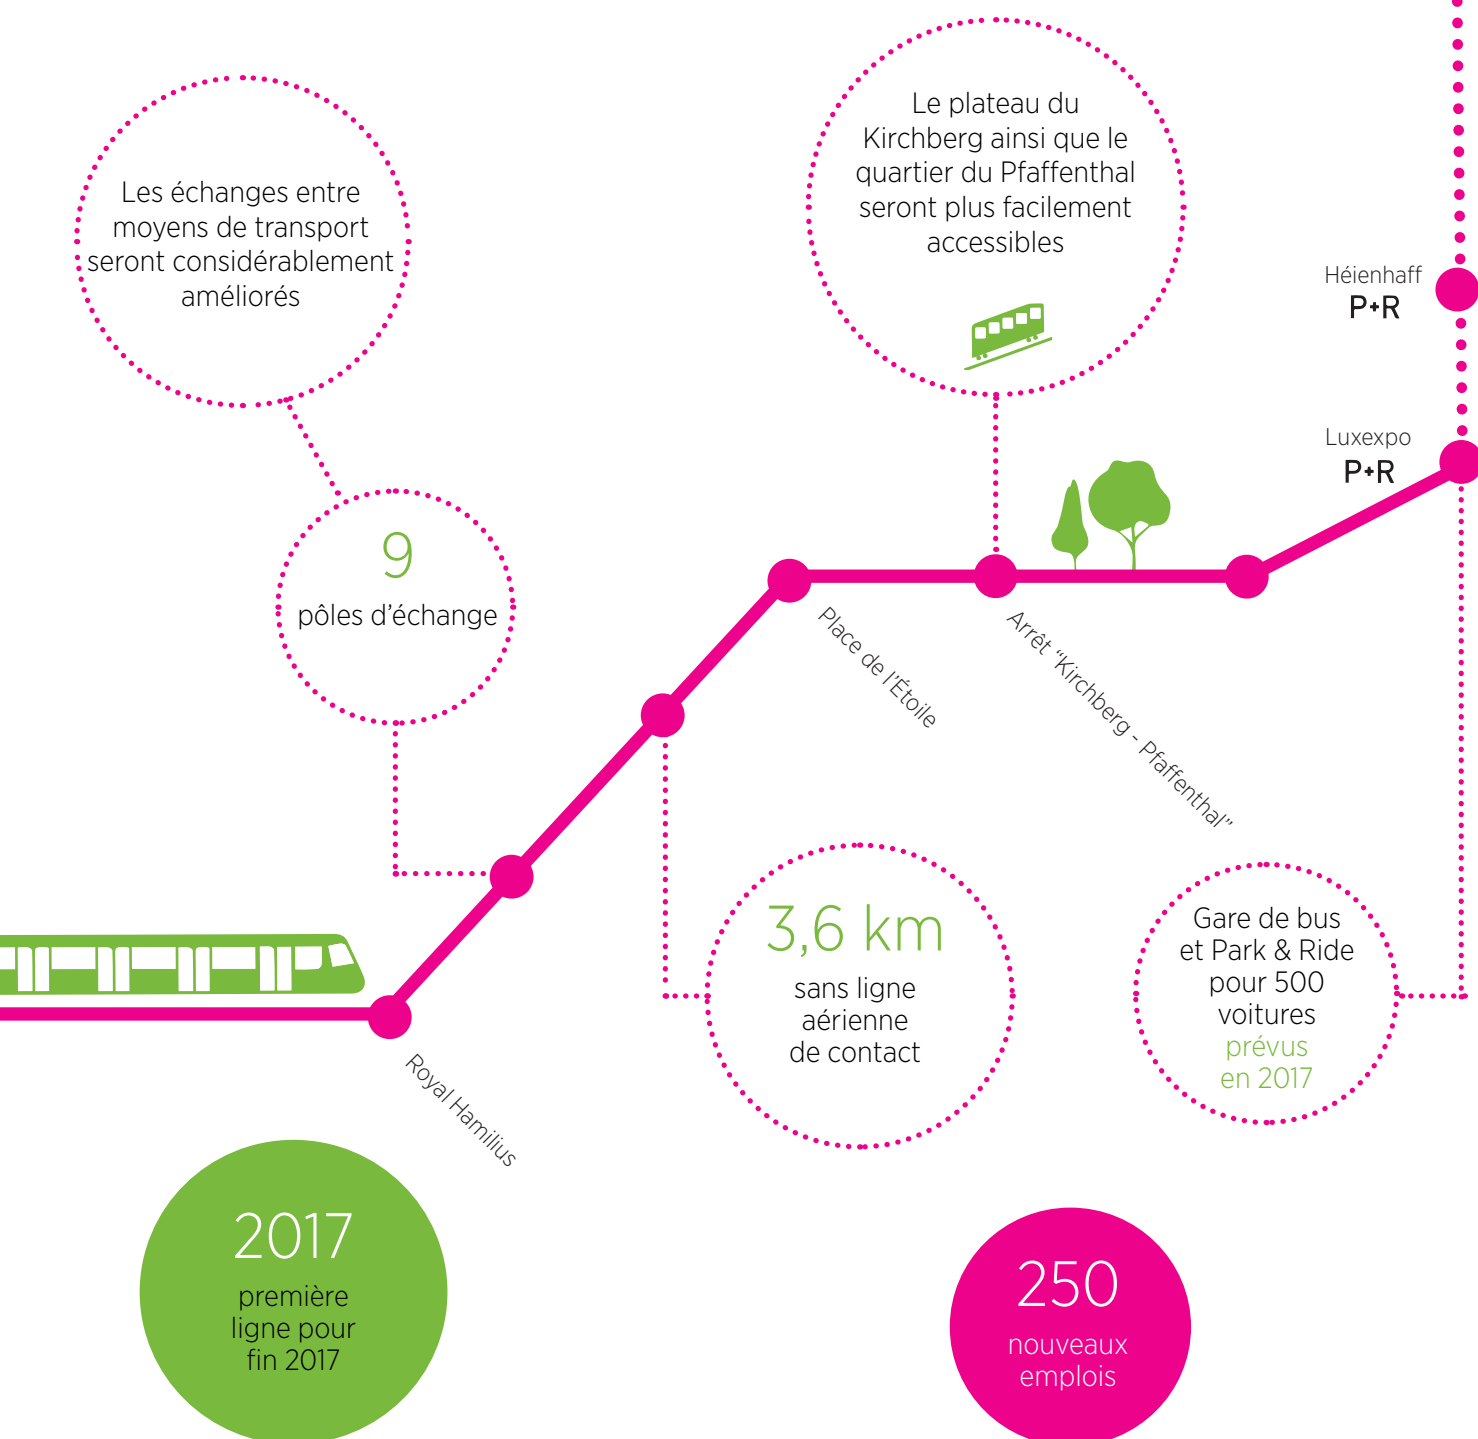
Les échanges entre moyens de transport seront considérablement améliorés

Le plateau du Kirchberg ainsi que le quartier du Pfaffenthal seront plus facilement accessibles

Héienhaff
P+R

Luxexpo
P+R

9
pôles d'échange

Place de l'Étoile

Arrêt "Kirchberg - Pfaffenthal"

3,6 km
sans ligne aérienne de contact

Gare de bus et Park & Ride pour 500 voitures prévus en 2017

Royal Hamilius

2017
première ligne pour fin 2017

250
nouveaux emplois